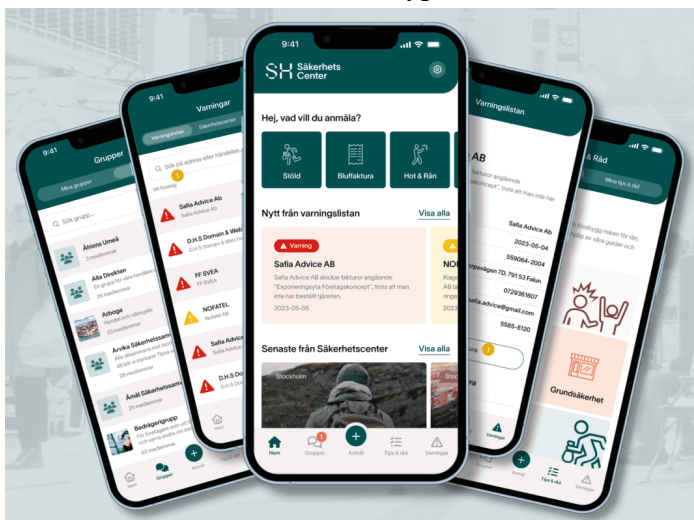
9:41

SH Säkerhets Center

Hej, vad vill du anmäla?

Stöld

Bluffaktura

Hot & Rån

Nytt från varningslistan

Visa alla

Varning

Safia Advice AB

Safia Advice AB skickar fakturor angående "Exponeringsyta Företagskoncept", trots att man inte har beställt tjänsten.

2023-05-05

NO

Senaste från Säkerhetscenter

Visa alla

Stockholm

Hem

Grupper

Anmäl

Tips & råd

Varningar

9:41

Varningar

Varningslistan

Säkerhetscenter

Sök på adress eller händelse

Safia Advice AB

Safia Advice Ab

D.H.S Domain & Web

FF SVEA

FF SVEA

NOFATEL

Nofatel AB

Safia Advice AB

D.H.S

D.H.S Domain

Hem

9:41

Grupper

Mina grupper

Sök grupp...

Åhlens Umeå

3 medlemmar

Alla Direkten

En grupp för våra handlare

25 medlemmar

Arboga

Handel och näringsliv

20 medlemmar

Arvika Säkerhetssamverkan

28 medlemmar

Åmål Säkerhetssamverkan

25 medlemmar

Bedrägerigrupp

Hem

Grupper

Anmäl

Tips & råd

Varningslistan

AB

2023-05-04

559064-2004

0729361607

safia.advice@gmail.com

5585-8120

Safia Advice Ab

Varningar

Anmäl

Tips & råd

Tips & Råd

Mina tips & råd

Grundsäkerhet

Varningar